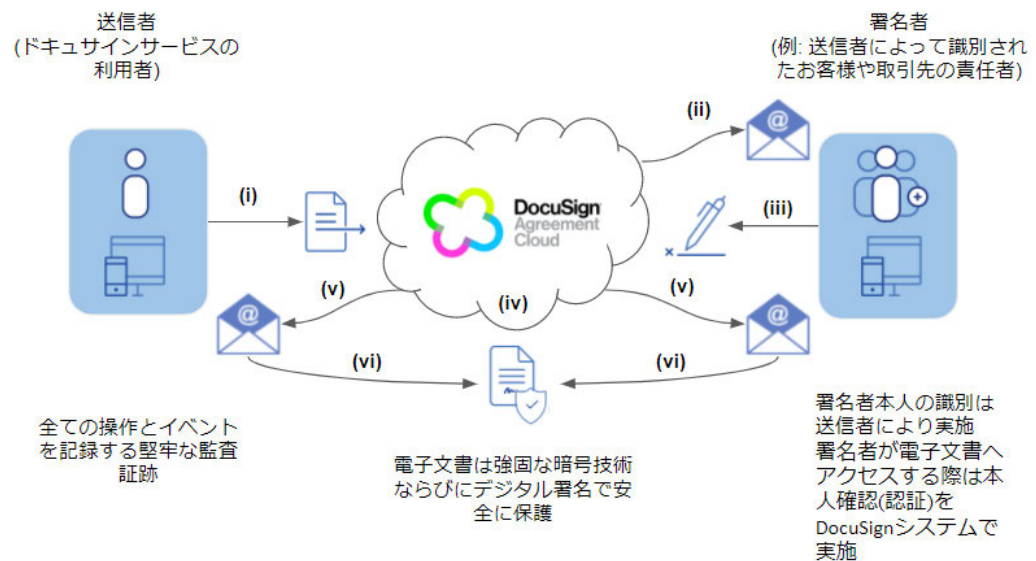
送信者
(ドキュサインサービスの利用者)

署名者
(例: 送信者によって識別されたお客様や取引先の責任者)

(i)

(ii)

(iii)

DocuSign
Agreement
Cloud

(v)

(iv)

(v)

(vi)

(vi)

全ての操作とイベントを記録する堅牢な監査証跡

電子文書は強固な暗号技術ならびにデジタル署名で安全に保護

署名者本人の識別は送信者により実施
署名者が電子文書へアクセスする際は本人確認(認証)をDocuSignシステムで実施